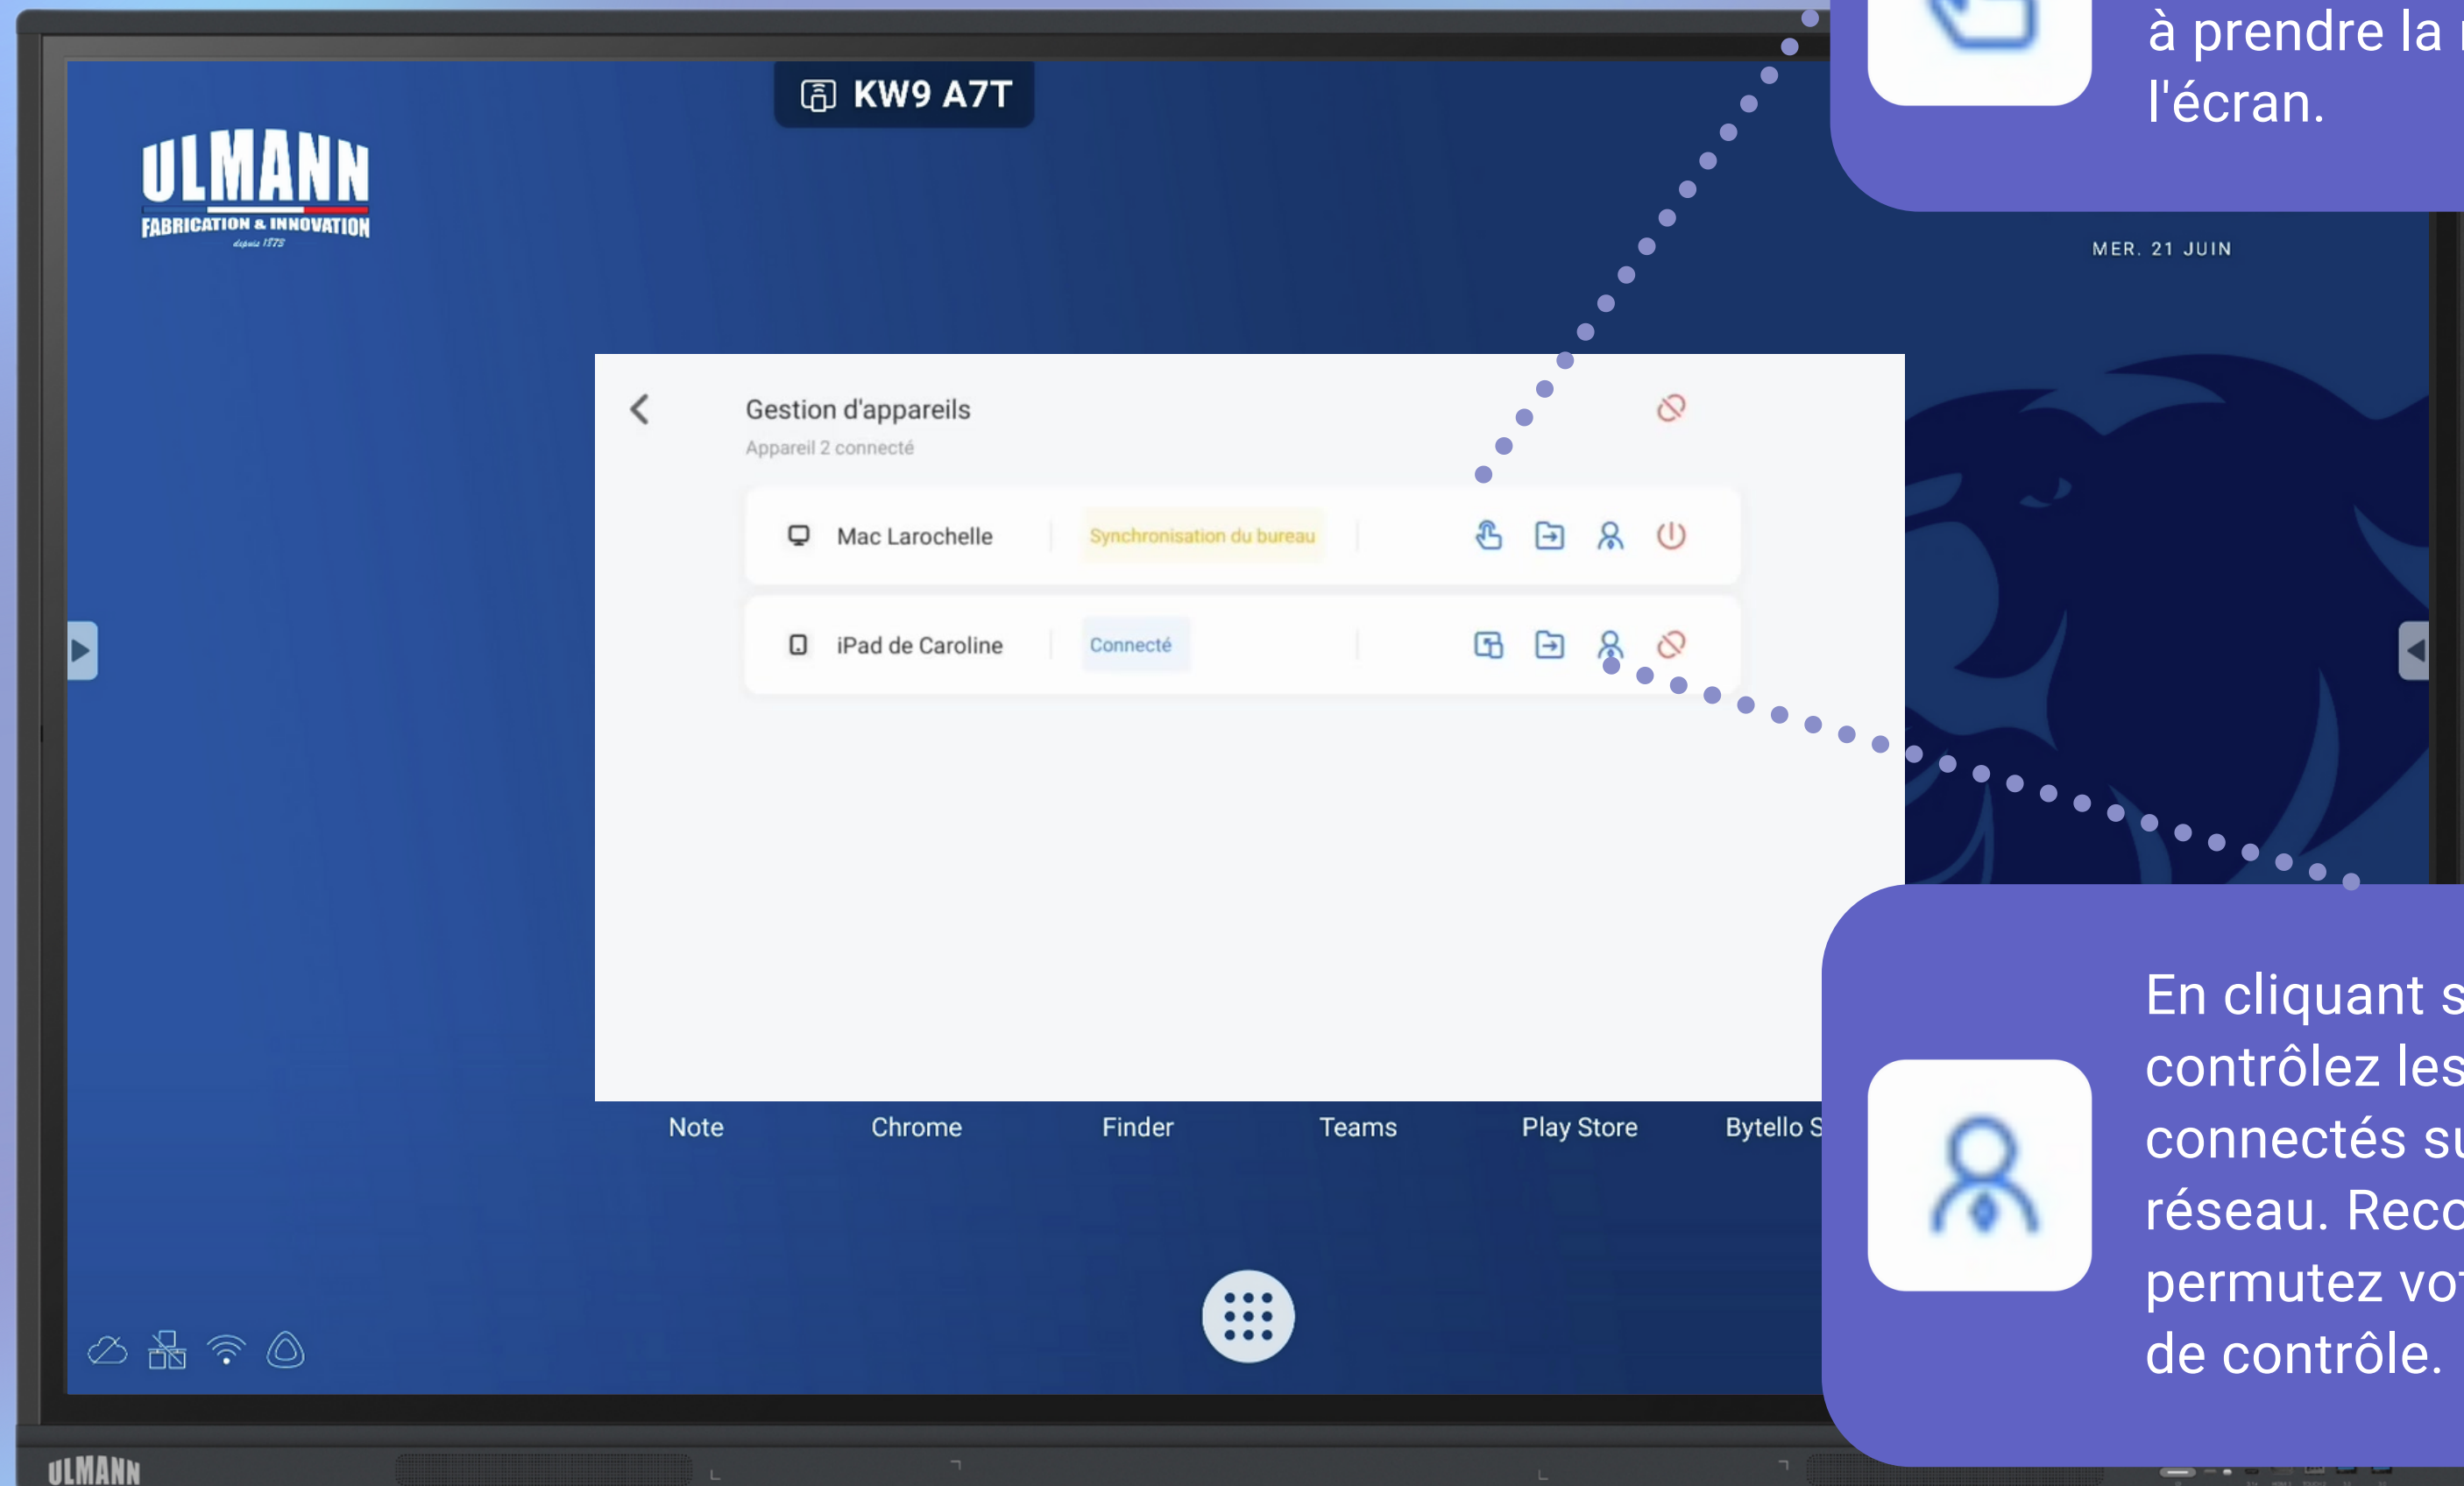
KW9 A7T

ULMANN
FABRICATION & INNOVATION
depuis 1975

à prendre la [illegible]
l'écran.

MER. 21 JUIN

Gestion d'appareils
Appareil 2 connecté

Mac Larochelle | Synchronisation du bureau
iPad de Caroline | Connecté

En cliquant s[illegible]
contrôlez les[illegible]
connectés su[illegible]
réseau. Reco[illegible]
permutez vo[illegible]
de contrôle.

Note Chrome Finder Teams Play Store Bytello S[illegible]

ULMANN